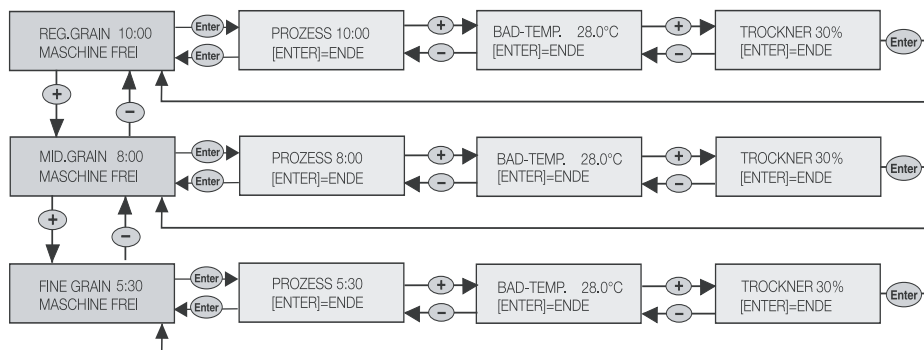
REG.GRAIN 10:00
MASCHINE FREI

Enter

Enter

PROZESS 10:00
[ENTER]=ENDE

+

–

BAD-TEMP. 28.0°C
[ENTER]=ENDE

+

–

TROCKNER 30%
[ENTER]=ENDE

Enter

+

–

MID.GRAIN 8:00
MASCHINE FREI

Enter

Enter

PROZESS 8:00
[ENTER]=ENDE

+

–

BAD-TEMP. 28.0°C
[ENTER]=ENDE

+

–

TROCKNER 30%
[ENTER]=ENDE

Enter

+

–

FINE GRAIN 5:30
MASCHINE FREI

Enter

Enter

PROZESS 5:30
[ENTER]=ENDE

+

–

BAD-TEMP. 28.0°C
[ENTER]=ENDE

+

–

TROCKNER 30%
[ENTER]=ENDE

Enter